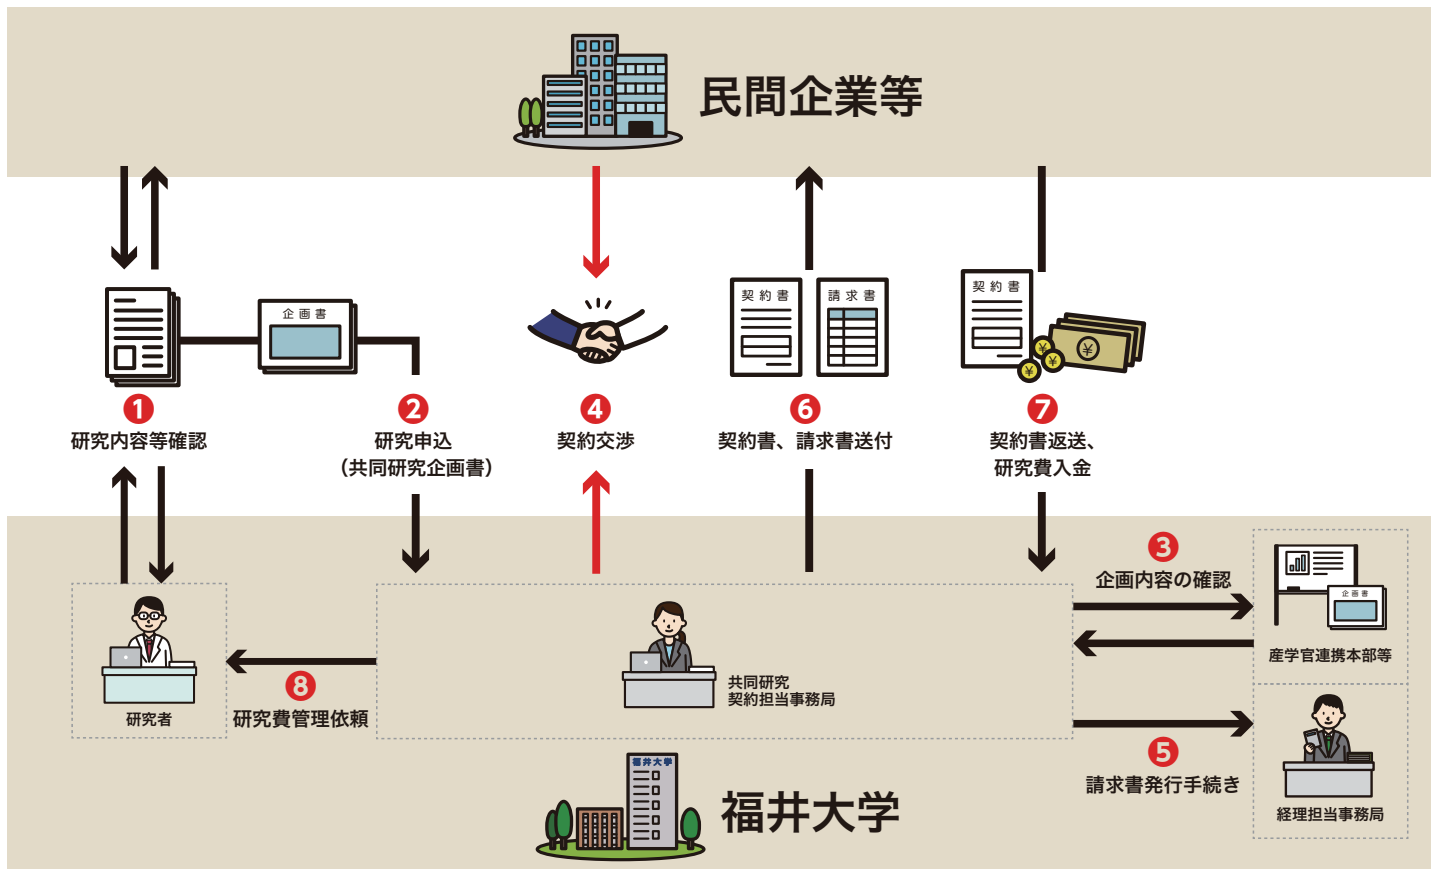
民間企業等

企画書

1
研究内容等確認

2
研究申込
（共同研究企画書）

4
契約交渉

契約書 請求書

6
契約書、請求書送付

契約書

7
契約書返送、
研究費入金

3
企画内容の確認

企画書

産学官連携本部等

研究者

8
研究費管理依頼

共同研究
契約担当事務局

5
請求書発行手続き

経理担当事務局

福井大学

福井大学

福井大学